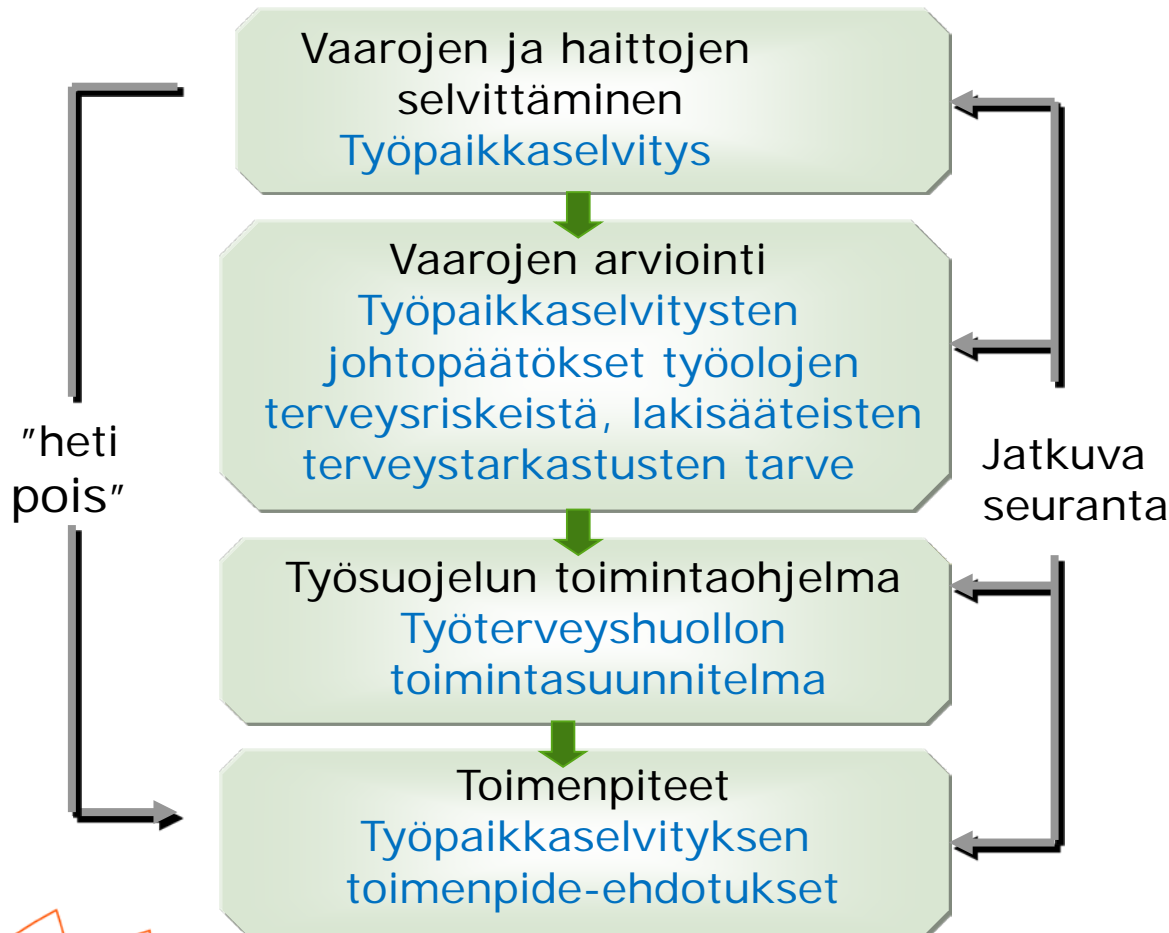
Vaarojen ja haittojen selvittäminen
Työpaikkaselvitys

Vaarojen arviointi
Työpaikkaselvitysten johtopäätökset työolojen terveysriskeistä, lakisääteisten terveystarkastusten tarve

Työsuojelun toimintaohjelma
Työterveyshuollon toimintasuunnitelma

Toimenpiteet
Työpaikkaselvityksen toimenpide-ehdotukset

"heti pois"

Jatkuva seuranta